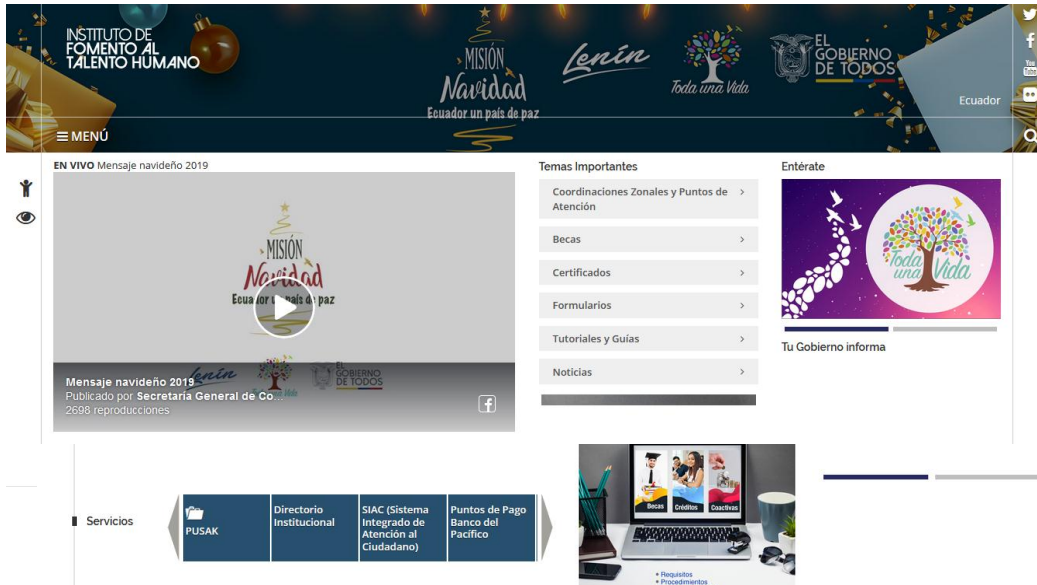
INSTITUTO DE FOMENTO AL TALENTO HUMANO

MISIÓN Navidad Ecuador un país de paz

Lenín

Toda una Vida

EL GOBIERNO DE TODOS

Ecuador

≡ MENÚ

EN VIVO Mensaje navideño 2019

MISIÓN Navidad Ecuador un país de paz

Lenín

EL GOBIERNO DE TODOS

Mensaje navideño 2019
Publicado por Secretaría General de Co...
2698 reproducciones

Temas Importantes

Coordinaciones Zonales y Puntos de Atención

Becas

Certificados

Formularios

Tutoriales y Guías

Noticias

Entérate

Toda una Vida

Tu Gobierno informa

Servicios

PUSAK

Directorio Institucional

SIAC (Sistema Integrado de Atención al Ciudadano)

Puntos de Pago Banco del Pacífico

Becas Créditos Coactivas

• Requisitos
• Procedimientos